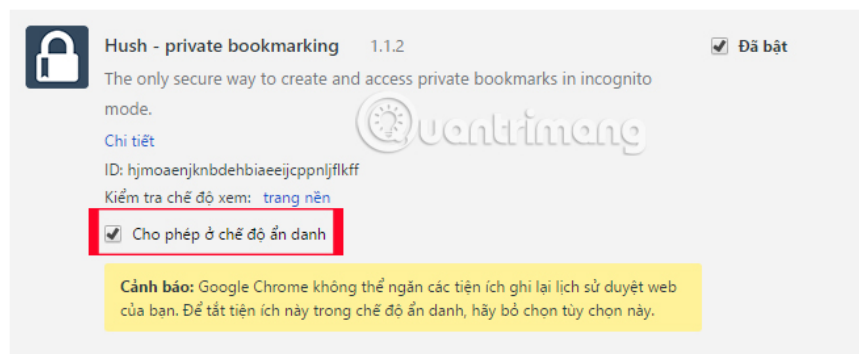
Hush - private bookmarking 1.1.2

Đã bật

The only secure way to create and access private bookmarks in incognito mode.

Quantrimang

Chi tiết

ID: hjmoaenjknbdehbiaeeijcppnljflkff

Kiểm tra chế độ xem: trang nền

Cho phép ở chế độ ẩn danh

**Cảnh báo:** Google Chrome không thể ngăn các tiện ích ghi lại lịch sử duyệt web của bạn. Để tắt tiện ích này trong chế độ ẩn danh, hãy bỏ chọn tùy chọn này.